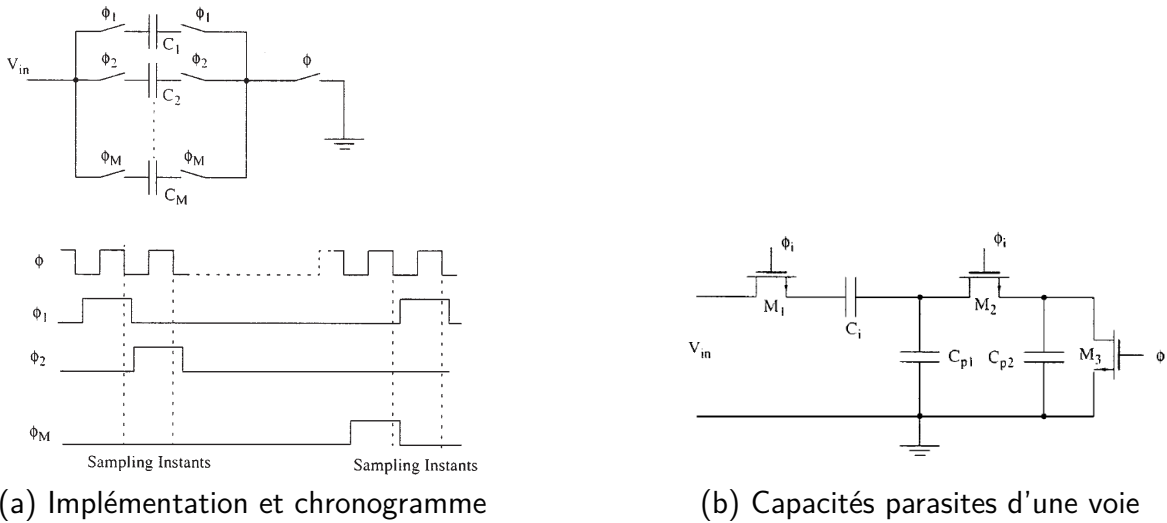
$\phi_1$ $\phi_1$
$V_{in}$ $C_1$
$\phi_2$ $\phi_2$ $\phi$
$C_2$
$\phi_M$ $\phi_M$
$C_M$

$\phi$
$\phi_1$
$\phi_2$
$\phi_M$
Sampling Instants Sampling Instants

(a) Implémentation et chronogramme

$\phi_i$ $\phi_i$
$M_1$ $C_i$ $M_2$
$V_{in}$ $C_{p1}$ $C_{p2}$ $M_3$ $\phi$

(b) Capacités parasites d'une voie